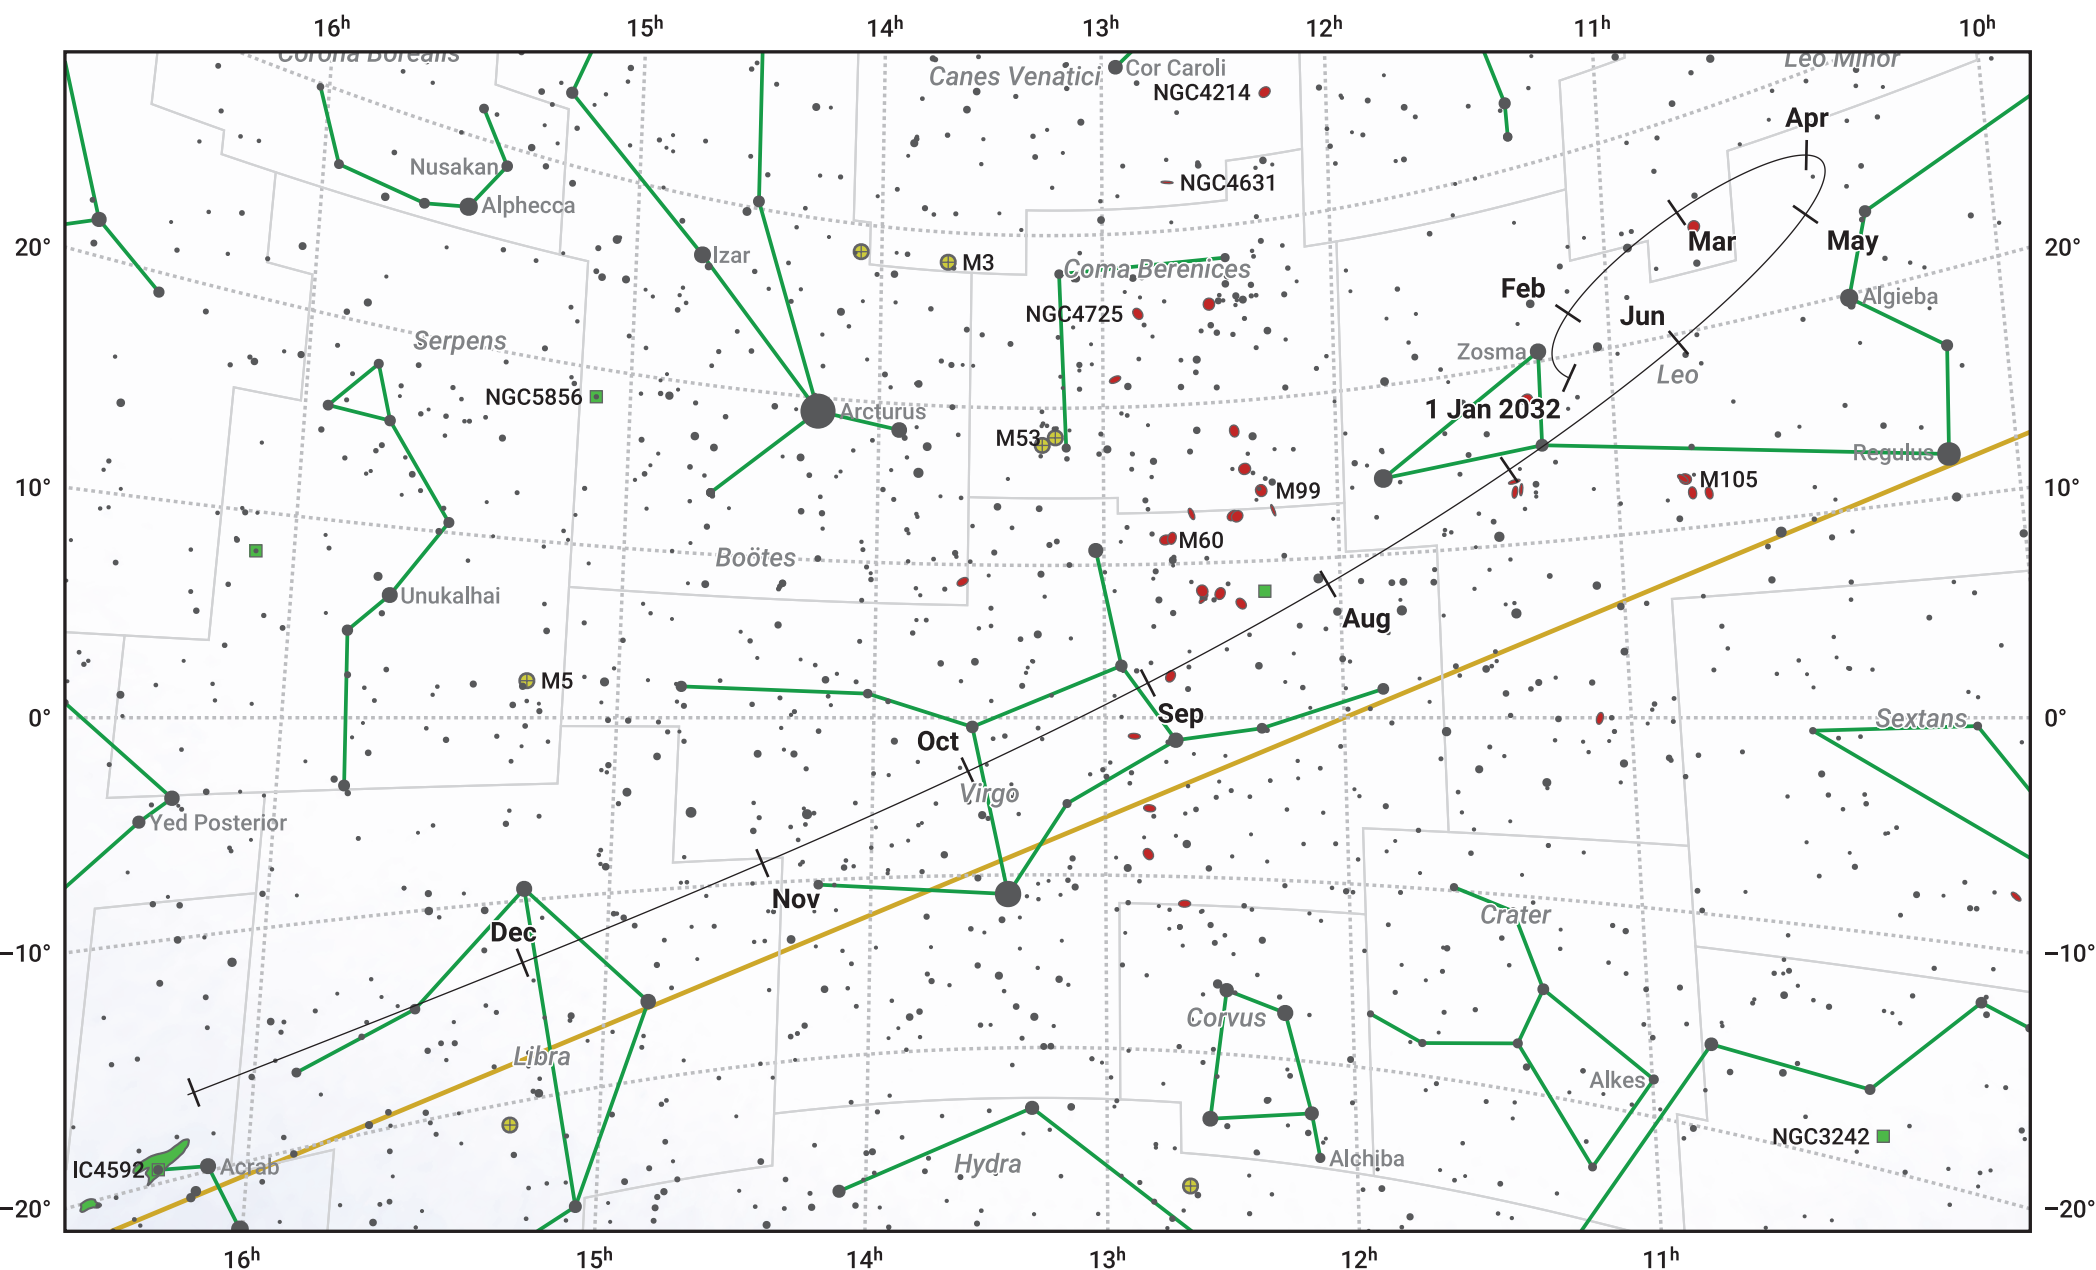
$16^h$ $15^h$ $14^h$ $13^h$ $12^h$ $11^h$ $10^h$

Corona Borealis
Canes Venatici
Cor Caroli
NGC4214
Leo Minor
Apr
Nusakan
Alphecca
NGC4631
Mar
May
20°
Izar
M3
Coma Berenices
Feb
Algieba
NGC4725
Jun
Serpens
Zosma
Leo
NGC5856
Arcturus
1 Jan 2032
M53
Regulus
M99
M105
10°
M60
Boötes
Unukalhai
Aug
M5
Sep
0°
Oct
Sextans
Virgo
Yed Posterior
Nov
Crater
Dec
−10°
Corvus
Libra
Alkes
NGC3242
Hydra
Alchiba
IC4592
Acrab
−20°

$16^h$ $15^h$ $14^h$ $13^h$ $12^h$ $11^h$